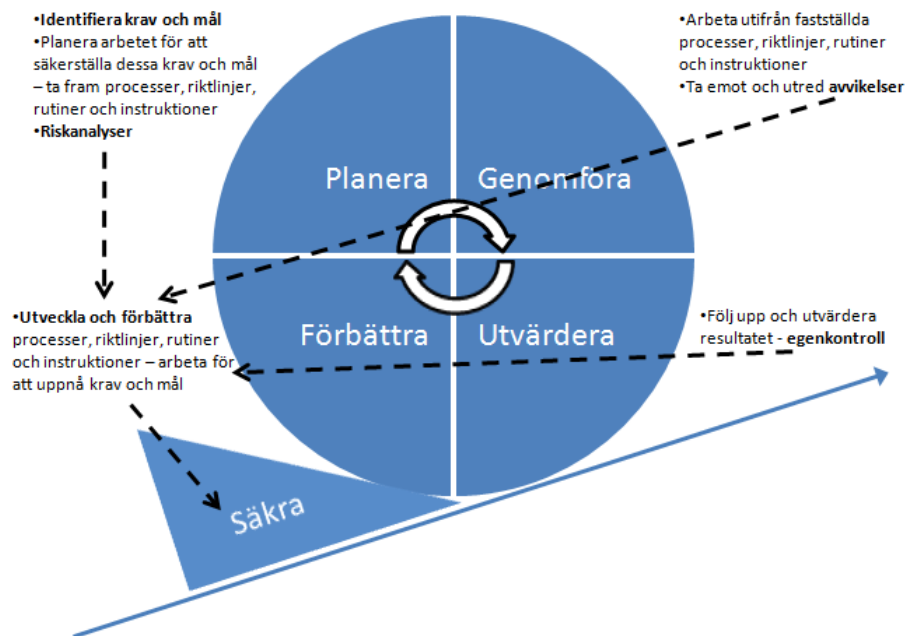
•Identifiera krav och mål
•Planera arbetet för att säkerställa dessa krav och mål – ta fram processer, riktlinjer, rutiner och instruktioner
•Riskanalyser

•Arbeta utifrån fastställda processer, riktlinjer, rutiner och instruktioner
•Ta emot och utred avvikelser

Planera

Genomföra

Förbättra

Utvärdera

•Utveckla och förbättra processer, riktlinjer, rutiner och instruktioner – arbeta för att uppnå krav och mål

•Följ upp och utvärdera resultatet - egenkontroll

Säkra